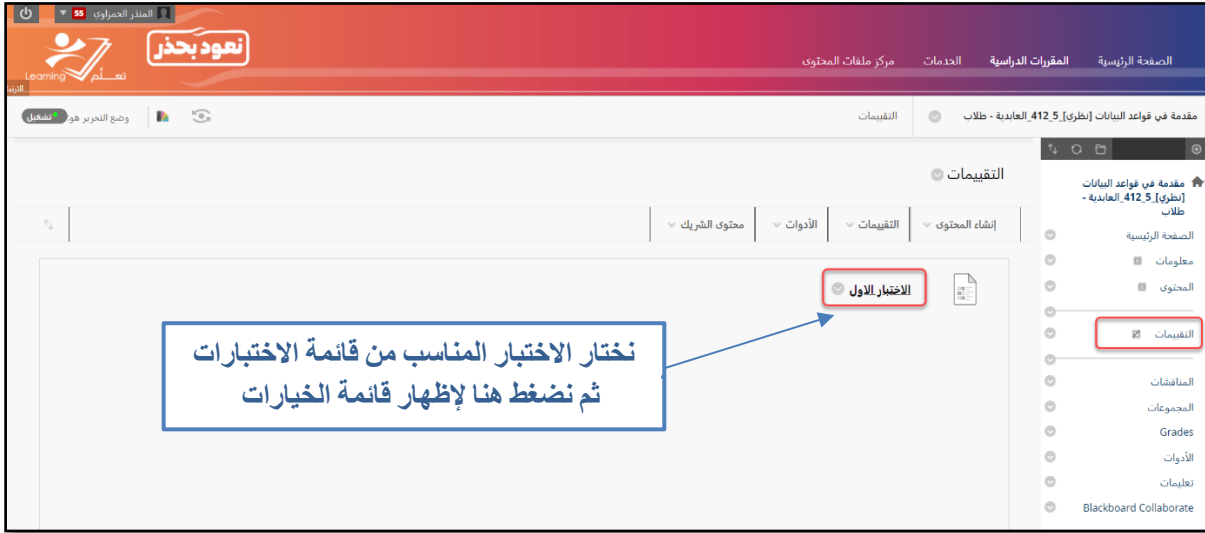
المنذر الحمراوي 55

نعود بحذر

تعلم Learning

الصفحة الرئيسية المقررات الدراسية الخدمات مركز ملفات المحتوى

مقدمة في قواعد البيانات [نظري]_5_412_العابدية - طلاب التقييمات

وضع التحرير هو: تشغيل

مقدمة في قواعد البيانات [نظري]_5_412_العابدية - طلاب

الصفحة الرئيسية
معلومات
المحتوى
التقييمات
المناقشات
المجموعات
Grades
الأدوات
تعليمات
Blackboard Collaborate

التقييمات

إنشاء المحتوى التقييمات الأدوات محتوى الشريك

الاختبار الاول

نختار الاختبار المناسب من قائمة الاختبارات ثم نضغط هنا لإظهار قائمة الخيارات